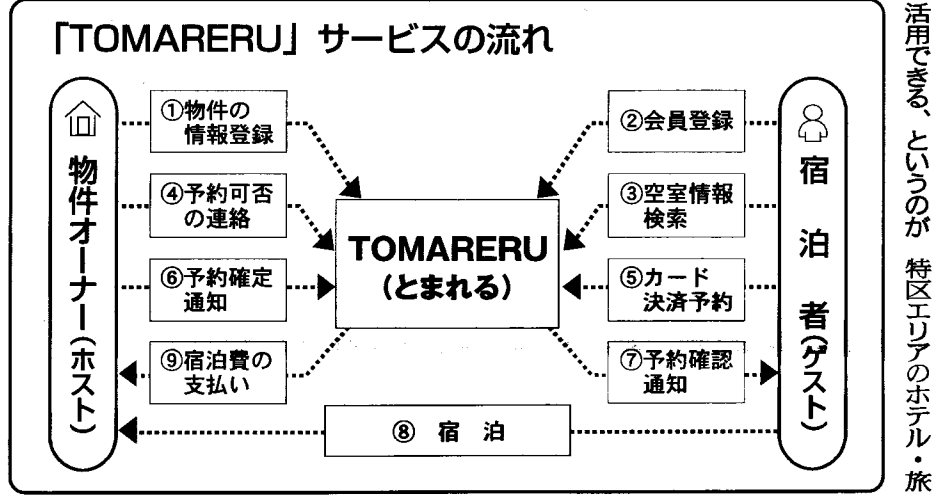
「TOMARERU」サービスの流れ

物件オーナー（ホスト）

①物件の情報登録

④予約可否の連絡

⑥予約確定通知

⑨宿泊費の支払い

TOMARERU（とまれる）

②会員登録

③空室情報検索

⑤カード決済予約

⑦予約確認通知

宿泊者（ゲスト）

⑧ 宿 泊

活用できる、というのが 特区エリアのホテル・旅